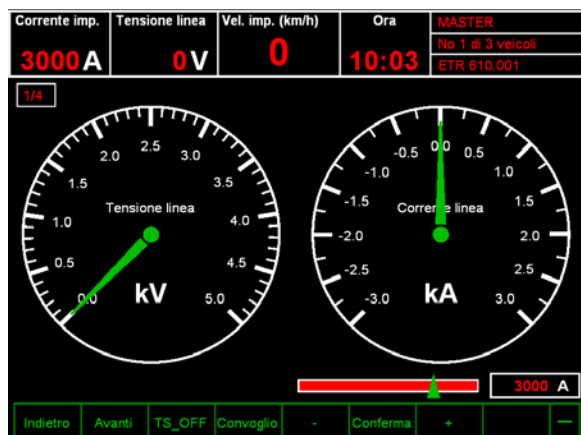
| Corrente imp. | Tensione linea | Vel. imp. (km/h) | Ora | MASTER |
|---|---|---|---|---|
| 3000 A | 0 V | 0 | 10:03 | No 1 di 3 veicoli |
| | | | | ETR 610.001 |

1/4

2.5 3.0 2.0 1.5 3.5 1.0 Tensione linea 4.0 0.5 4.5 0.0 kV 5.0

-0.5 0.0 0.5 -1.0 1.0 -1.5 Corrente linea 1.5 -2.0 2.0 -2.5 2.5 -3.0 kA 3.0

3000 A

Indietro | Avanti | TS_OFF | Convoglio | - | Conferma | + | | —